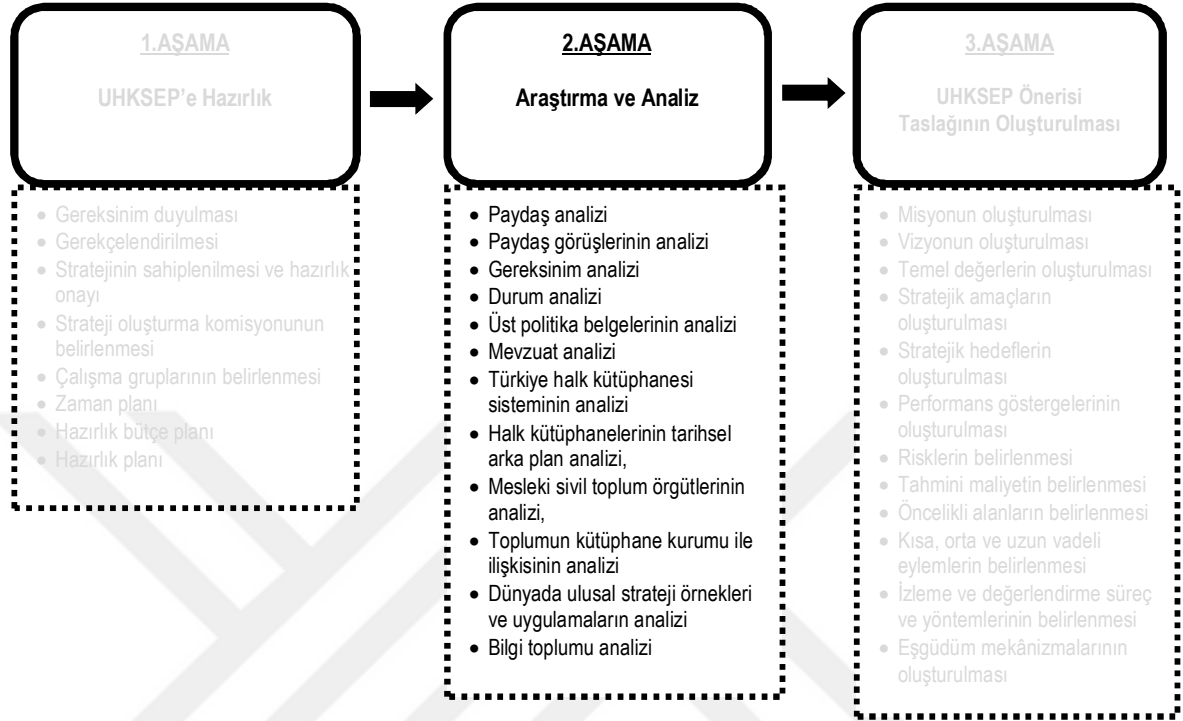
1.AŞAMA

UHKSEP'e Hazırlık

2.AŞAMA

Araştırma ve Analiz

3.AŞAMA

UHKSEP Önerisi Taslağının Oluşturulması

- Gereksinim duyulması
- Gerekçelendirilmesi
- Stratejinin sahiplenilmesi ve hazırlık onayı
- Strateji oluşturma komisyonunun belirlenmesi
- Çalışma gruplarının belirlenmesi
- Zaman planı
- Hazırlık bütçe planı
- Hazırlık planı

- Paydaş analizi
- Paydaş görüşlerinin analizi
- Gereksinim analizi
- Durum analizi
- Üst politika belgelerinin analizi
- Mevzuat analizi
- Türkiye halk kütüphanesi sisteminin analizi
- Halk kütüphanelerinin tarihsel arka plan analizi,
- Mesleki sivil toplum örgütlerinin analizi,
- Toplumun kütüphane kurumu ile ilişkisinin analizi
- Dünyada ulusal strateji örnekleri ve uygulamaların analizi
- Bilgi toplumu analizi

- Misyonun oluşturulması
- Vizyonun oluşturulması
- Temel değerlerin oluşturulması
- Stratejik amaçların oluşturulması
- Stratejik hedeflerin oluşturulması
- Performans göstergelerinin oluşturulması
- Risklerin belirlenmesi
- Tahmini maliyetin belirlenmesi
- Öncelikli alanların belirlenmesi
- Kısa, orta ve uzun vadeli eylemlerin belirlenmesi
- İzleme ve değerlendirme süreç ve yöntemlerinin belirlenmesi
- Eşgüdüm mekânizmalarının oluşturulması